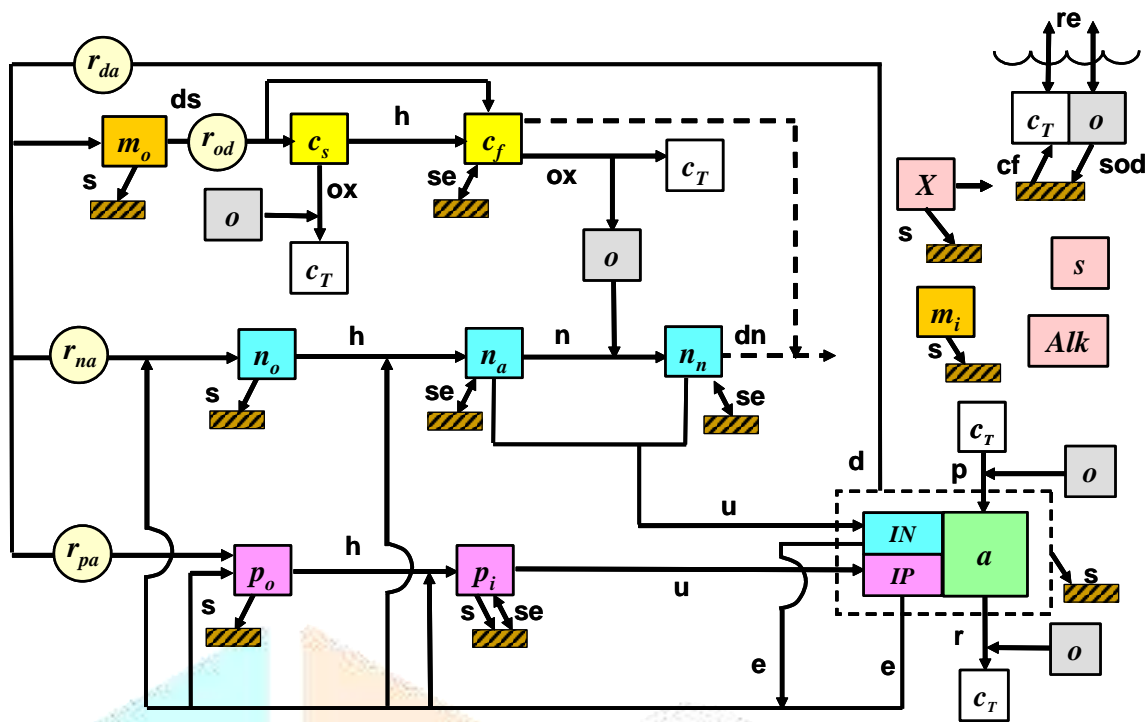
$r_{da}$

ds

$m_o$

$r_{od}$

$c_s$

h

$c_f$

s

ox

se

ox

$c_T$

$o$

$c_T$

$o$

$r_{na}$

$n_o$

h

$n_a$

n

$n_n$

dn

s

se

se

d

u

$r_{pa}$

$p_o$

h

$p_i$

u

$IN$

$IP$

$a$

s

s

se

s

e

e

r

re

$c_T$

$o$

$X$

cf

sod

s

$s$

$m_i$

s

$Alk$

$c_T$

p

$o$

$o$

$c_T$